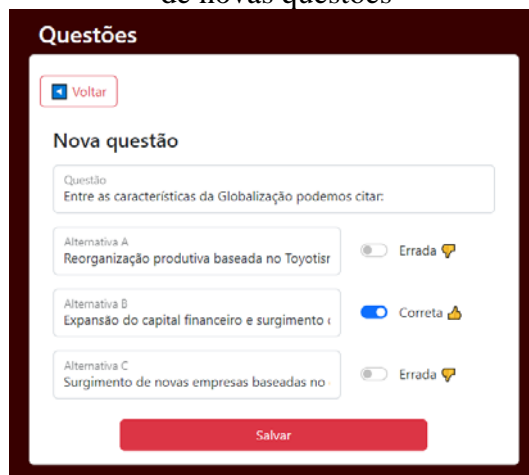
de novas questões

Questões

Voltar

Nova questão

Questão
Entre as características da Globalização podemos citar:

Alternativa A
Reorganização produtiva baseada no Toyotisr

Errada

Alternativa B
Expansão do capital financeiro e surgimento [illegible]

Correta

Alternativa C
Surgimento de novas empresas baseadas no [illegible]

Errada

Salvar